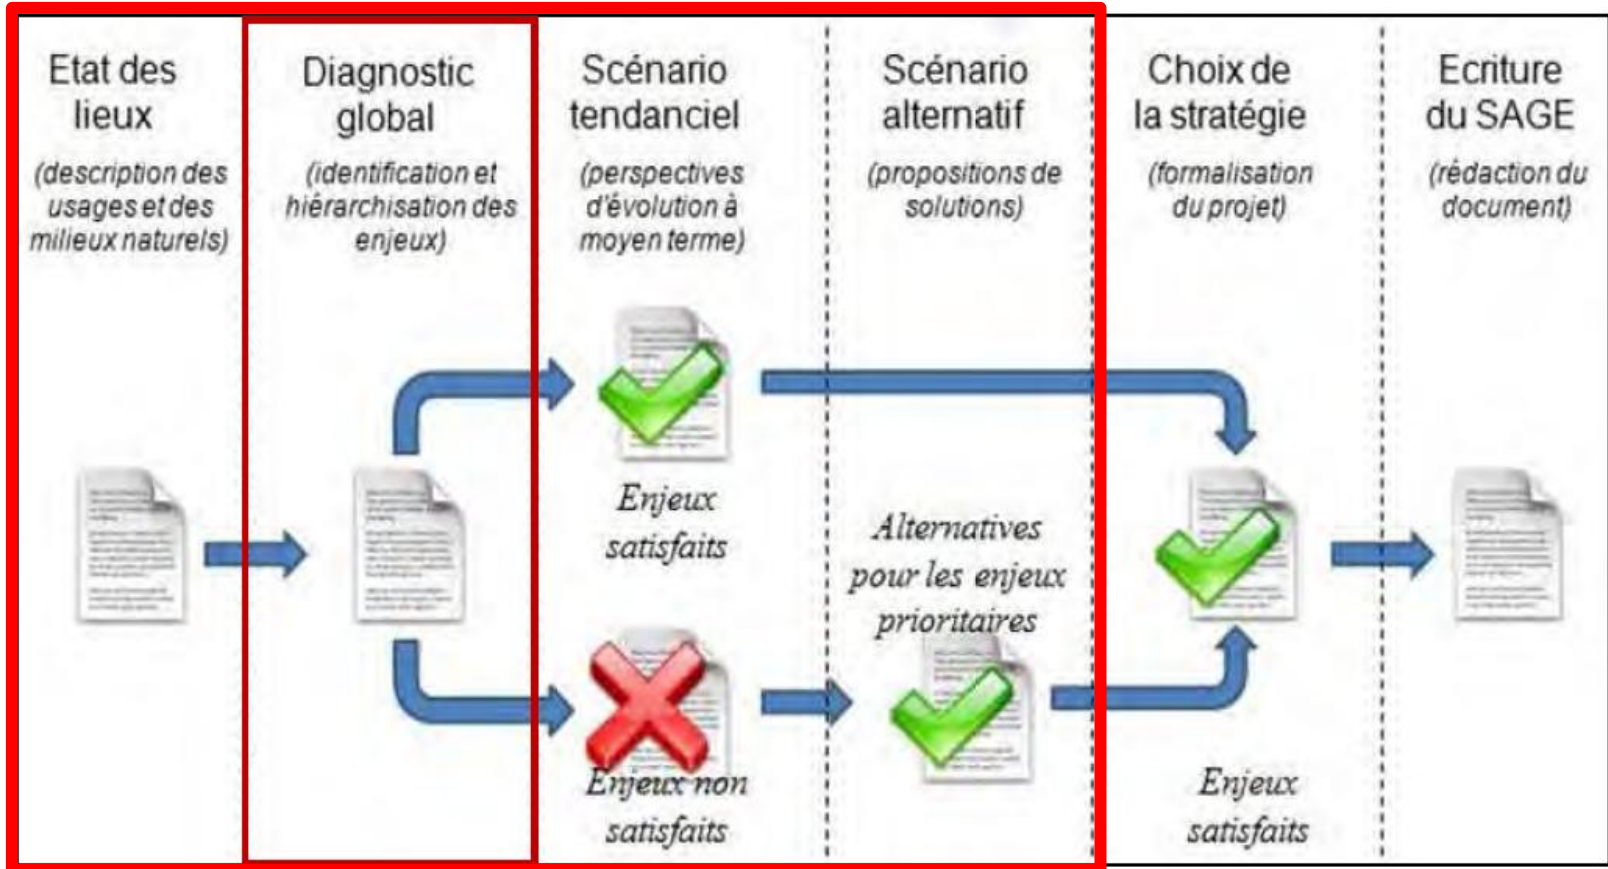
Etat des lieux

(description des usages et des milieux naturels)

Diagnostic global

(identification et hiérarchisation des enjeux)

Scénario tendanciel

(perspectives d'évolution à moyen terme)

Scénario alternatif

(propositions de solutions)

Choix de la stratégie

(formalisation du projet)

Ecriture du SAGE

(rédaction du document)

Enjeux satisfaits

Alternatives pour les enjeux prioritaires

Enjeux non satisfaits

Enjeux satisfaits